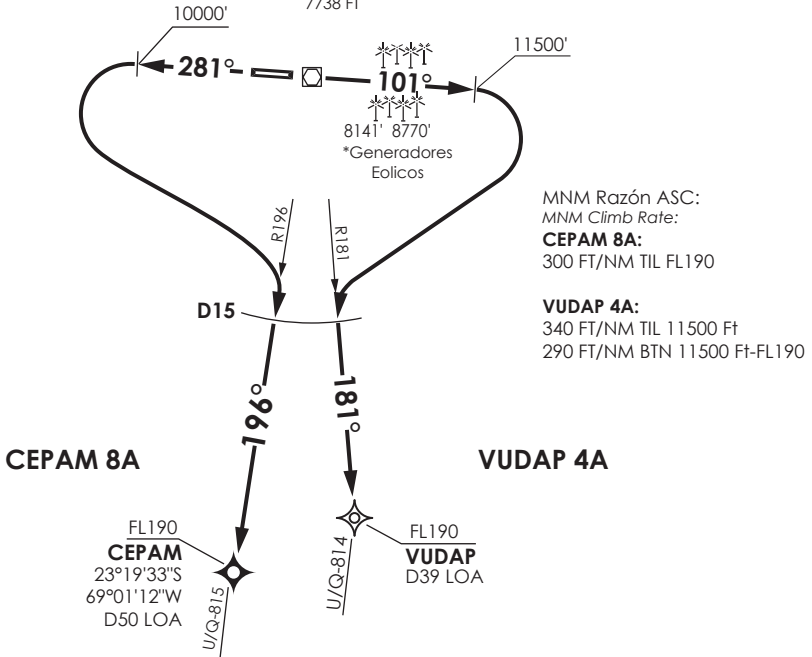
7738 Ft

10000'

11500'

281°

101°

8141' 8770'
*Generadores
Eolicos

MNM Razón ASC:
MNM Climb Rate:
CEPAM 8A:
300 FT/NM TIL FL190

VUDAP 4A:
340 FT/NM TIL 11500 Ft
290 FT/NM BTN 11500 Ft-FL190

R196

R181

D15

196°

181°

CEPAM 8A

VUDAP 4A

FL190
CEPAM
23°19'33"S
69°01'12"W
D50 LOA

U/Q-815

FL190
VUDAP
D39 LOA

U/Q-814